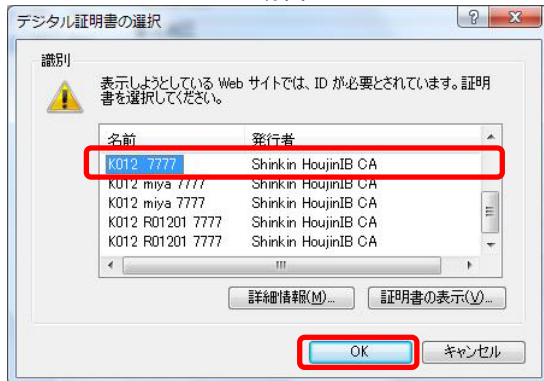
デジタル証明書の選択

識別

表示しようとしている Web サイトでは、ID が必要とされています。証明書を選択してください。

| 名前 | 発行者 |
|---|---|
| K012 7777 | Shinkin HoujinIB CA |
| K012 miya 7777 | Shinkin HoujinIB CA |
| K012 miya 7777 | Shinkin HoujinIB CA |
| K012 R01201 7777 | Shinkin HoujinIB CA |
| K012 R01201 7777 | Shinkin HoujinIB CA |

詳細情報(M)...

証明書の表示(V)...

OK

キャンセル